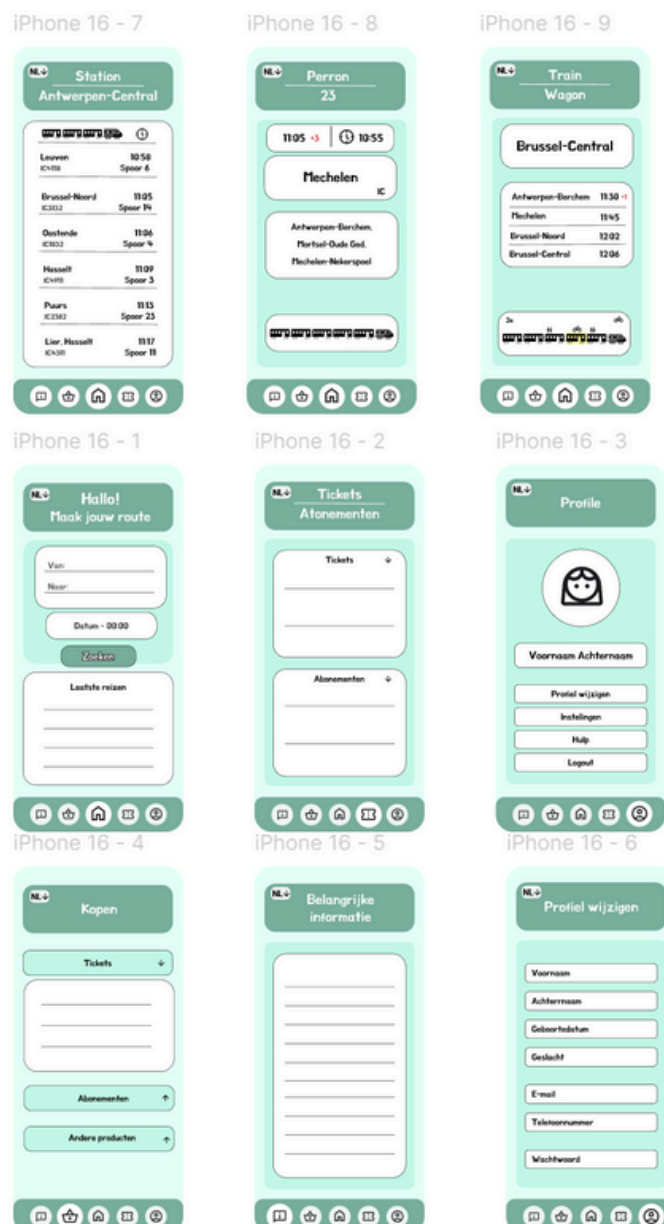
iPhone 16 - 7

NL

Station
Antwerpen-Central

Leuven 10:58
IC4118 Spoor 6

Brussel-Noord 11:05
IC3132 Spoor 14

Oostende 11:06
IC1832 Spoor 4

Hasselt 11:09
IC4918 Spoor 3

Puurs 11:15
IC2382 Spoor 23

Lier, Hasselt 11:17
IC4381 Spoor 11

iPhone 16 - 8

NL

Perron
23

11:05 +3 10:55

Mechelen
IC

Antwerpen-Berchem,
Mortsel-Oude God,
Mechelen-Nekerspoel

iPhone 16 - 9

NL

Train
Wagon

Brussel-Central

Antwerpen-Berchem 11:30 +1
Mechelen 11:45
Brussel-Noord 12:02
Brussel-Central 12:06

2e

iPhone 16 - 1

NL

Hallo!
Maak jouw route

Van
Naar

Datum - 00:00

Zoeken

Laatste reizen

iPhone 16 - 2

NL

Tickets
Atonementen

Tickets

Abonementen

iPhone 16 - 3

NL

Profile

Voornaam Achternaam

Profiel wijzigen
Instellingen
Hulp
Logout

iPhone 16 - 4

NL

Kopen

Tickets

Abonementen

Andere producten

iPhone 16 - 5

NL

Belangrijke
informatie

iPhone 16 - 6

NL

Profiel wijzigen

Voornaam
Achternaam
Geboortedatum
Geslacht
E-mail
Telefoonnummer
Wachtwoord